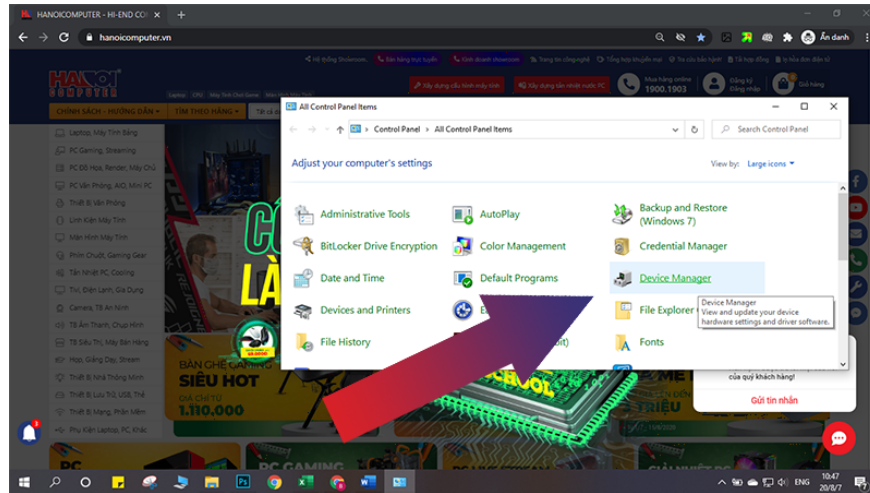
HANOICOMPUTER - HI-END CO

hanoicomputer.vn

Ẩn danh

HANOI COMPUTER

CHÍNH SÁCH - HƯỚNG DẪN

TÌM THEO HÃNG

Mua hàng online 1900.1903

Laptop, Máy Tính Bảng

PC Gaming, Streaming

PC Đồ Họa, Render, Máy Chủ

PC Văn Phòng, AIO, Mini PC

Thiết Bị Văn Phòng

Linh Kiện Máy Tính

Màn Hình Máy Tính

Phím Chuột, Gaming Gear

Tản Nhiệt PC, Cooling

Tivi, Điện Lạnh, Gia Dụng

Camera, TB An Ninh

TB Âm Thanh, Chụp Hình

TB Siêu Thị, Máy Bán Hàng

Họp, Giảng Dạy, Stream

Thiết Bị Nhà Thông Minh

Thiết Bị Lưu Trữ, USB Thẻ

Thiết Bị Mạng, Phần Mềm

Phụ Kiện Laptop, PC Khác

BÁN CHẠY SIÊU HOT

1.110.000

All Control Panel Items

Control Panel > All Control Panel Items

Search Control Panel

Adjust your computer's settings

View by: Large icons

Administrative Tools

AutoPlay

Backup and Restore (Windows 7)

BitLocker Drive Encryption

Color Management

Credential Manager

Date and Time

Default Programs

Device Manager

Devices and Printers

File Explorer

File History

Fonts

Device Manager
View and update your device hardware settings and driver software.

của quý khách hàng!

Gửi tin nhắn

PC GAMING

ENG 10:47 20/8/7